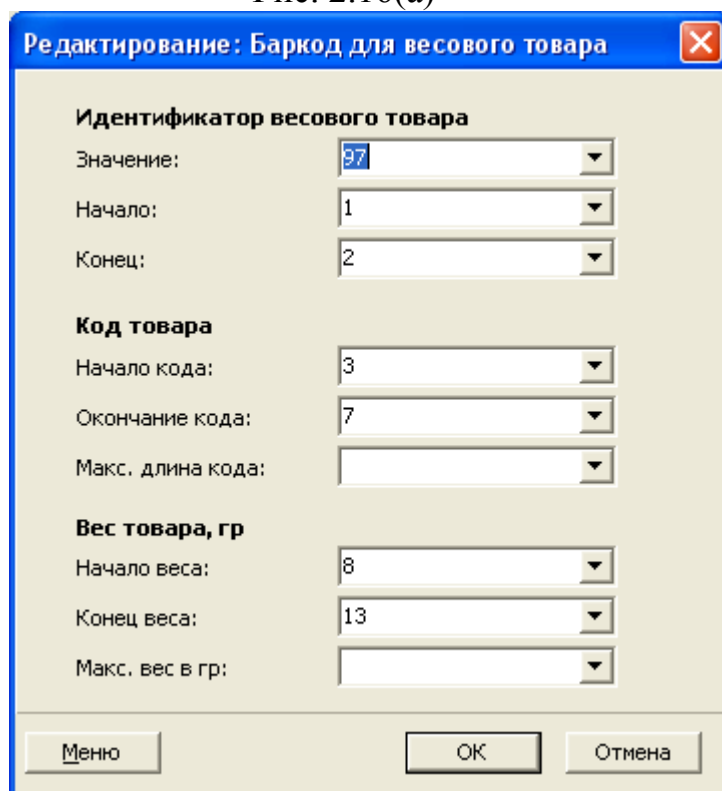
Рис. 2.16(а)

Редактирование: Баркод для весового товара

Идентификатор весового товара

Значение: 97

Начало: 1

Конец: 2

Код товара

Начало кода: 3

Окончание кода: 7

Макс. длина кода:

Вес товара, гр

Начало веса: 8

Конец веса: 13

Макс. вес в гр:

Меню

OK

Отмена